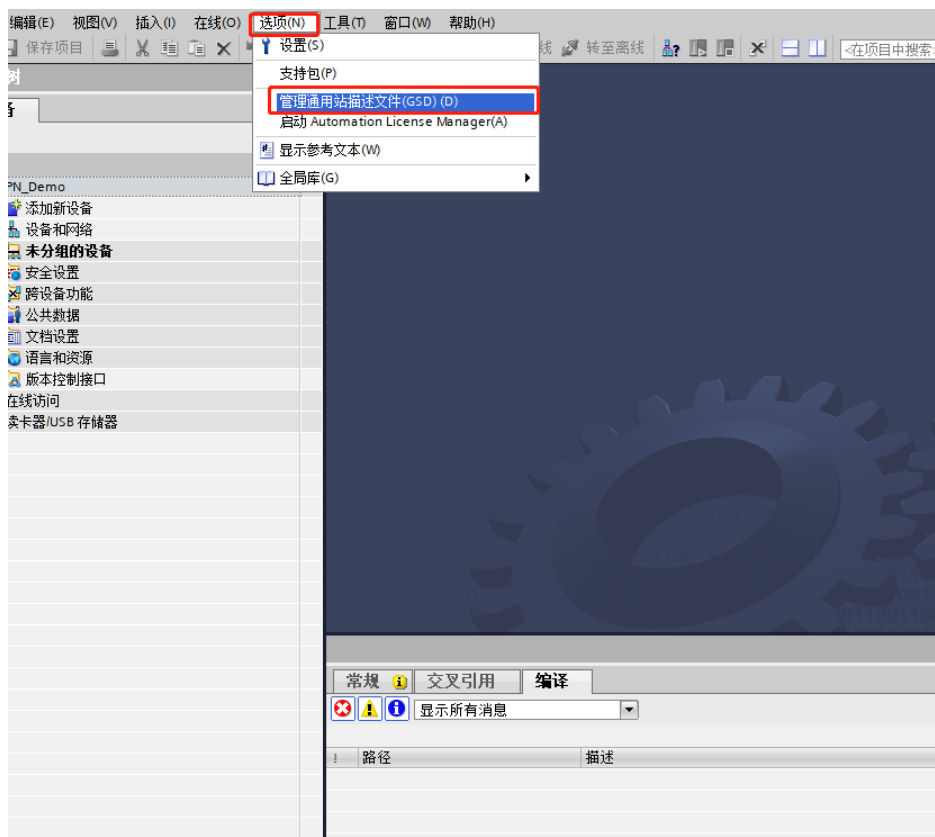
编辑(E) 视图(V) 插入(I) 在线(O) 选项(N) 工具(T) 窗口(W) 帮助(H)

保存项目

线 转至离线

<在项目中搜索>

树

备

PN_Demo
添加新设备
设备和网络
未分组的设备
安全设置
跨设备功能
公共数据
文档设置
语言和资源
版本控制接口
在线访问
读卡器/USB 存储器

设置(S)
支持包(P)
管理通用站描述文件(GSD) (D)
启动 Automation License Manager(A)
显示参考文本(W)
全局库(G)

常规 交叉引用 编译

显示所有消息

! 路径 描述